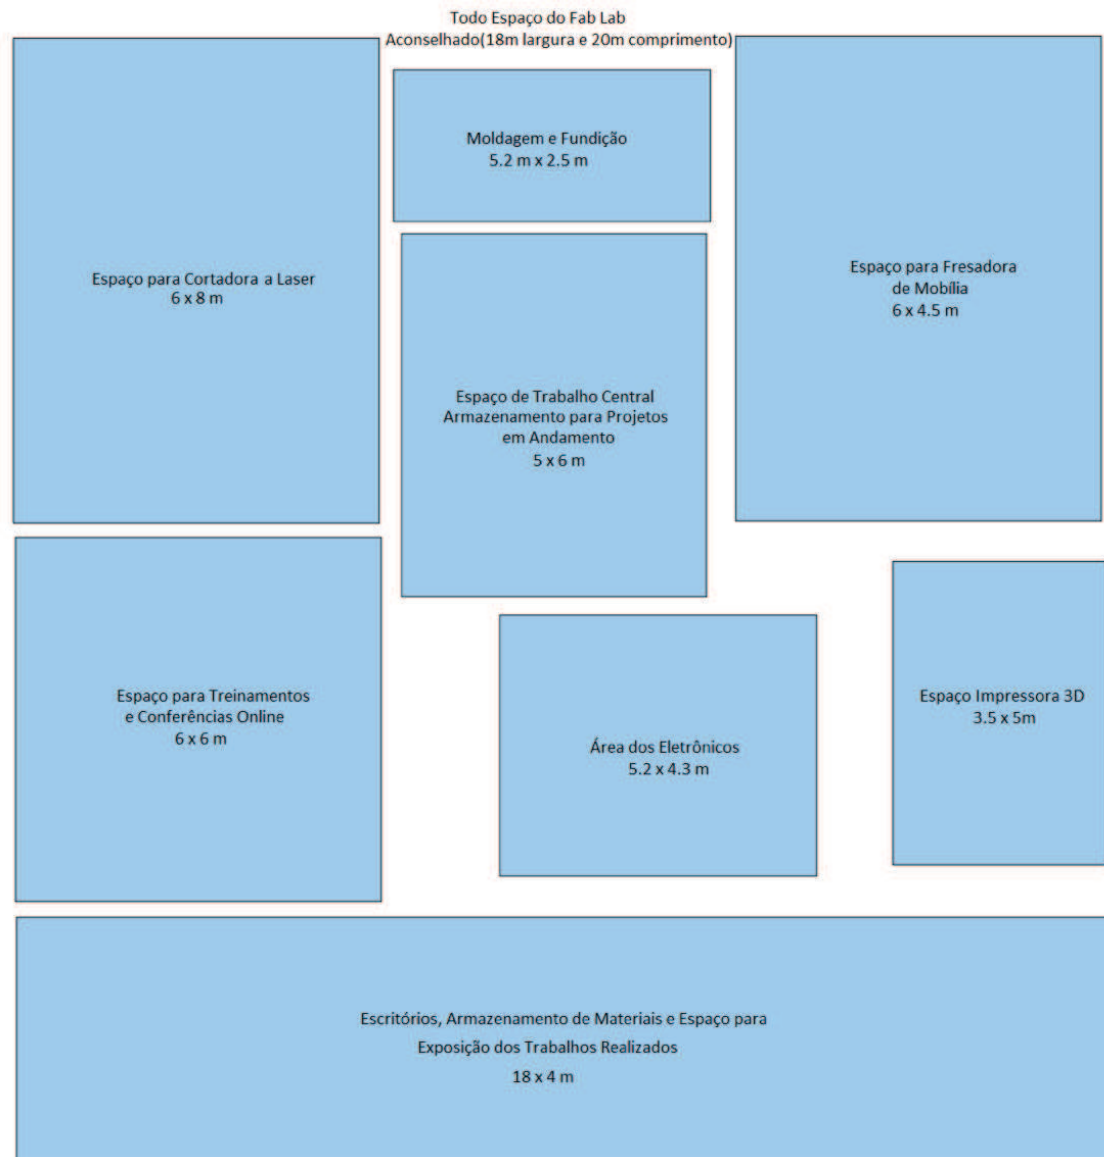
Todo Espaço do Fab Lab
Aconselhado(18m largura e 20m comprimento)

Moldagem e Fundição
5.2 m x 2.5 m

Espaço para Cortadora a Laser
6 x 8 m

Espaço para Fresadora de Mobília
6 x 4.5 m

Espaço de Trabalho Central Armazenamento para Projetos em Andamento
5 x 6 m

Espaço para Treinamentos e Conferências Online
6 x 6 m

Espaço Impressora 3D
3.5 x 5m

Área dos Eletrônicos
5.2 x 4.3 m

Escritórios, Armazenamento de Materiais e Espaço para Exposição dos Trabalhos Realizados
18 x 4 m